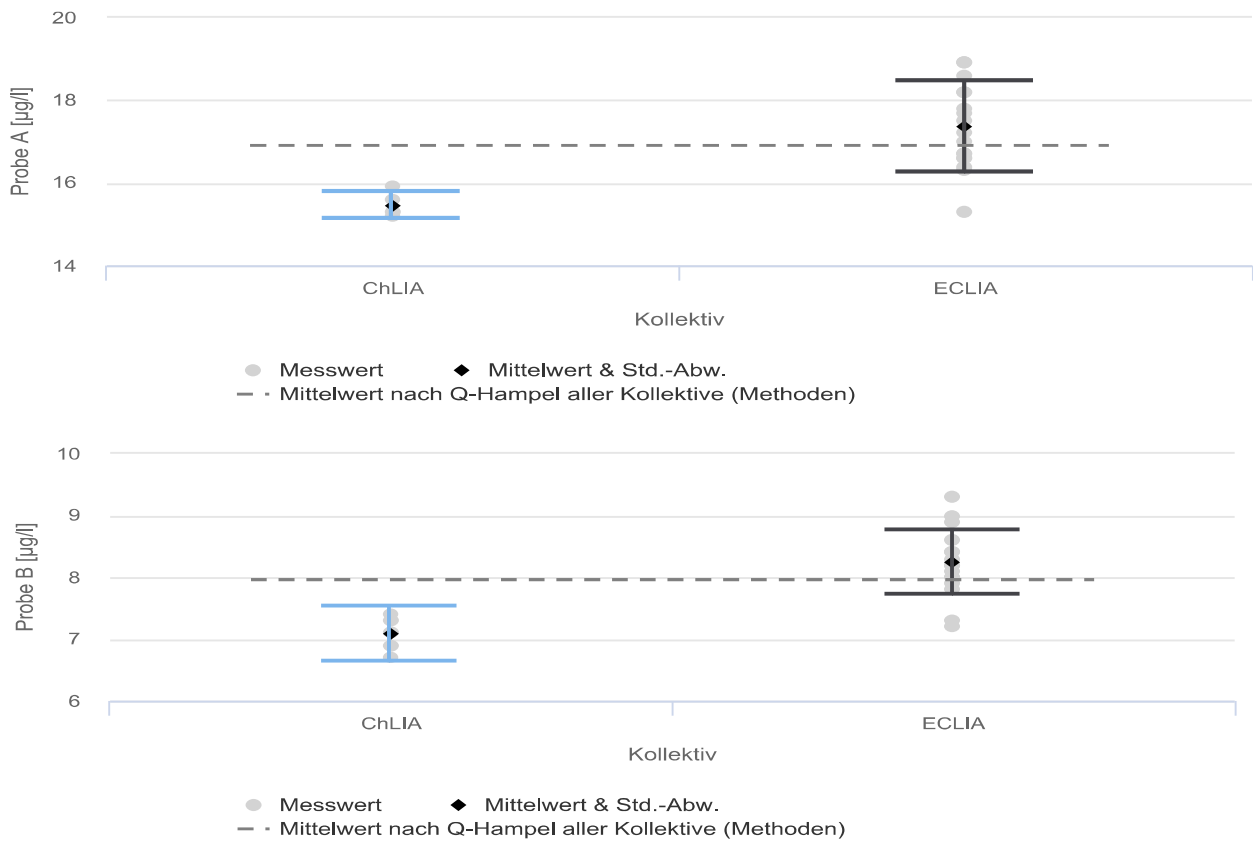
20
18
16
14
Probe A [µg/l]
ChLIA
ECLIA
Kollektiv

Messwert
Mittelwert & Std.-Abw.
Mittelwert nach Q-Hampel aller Kollektive (Methoden)

10
9
8
7
6
Probe B [µg/l]
ChLIA
ECLIA
Kollektiv

Messwert
Mittelwert & Std.-Abw.
Mittelwert nach Q-Hampel aller Kollektive (Methoden)